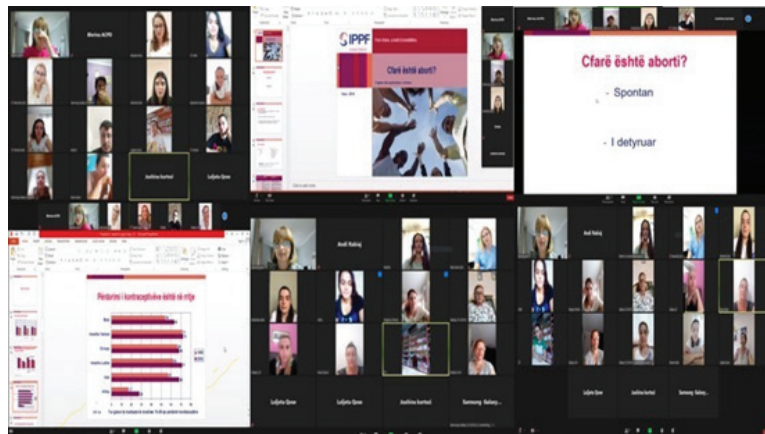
Blerina ALPRI

Jonilda Kortseli

Luljeta Qose

IPPF

Cfarë është aborti?

Cfarë është aborti?

- Spontan

- I detyruar

Përdorimi i kontraceptivëve është në rritje

Andi Rakiaj

Luljeta Qose

Luljeta Qose

Jonilda Kortseli

Samsung Galaxy...

Andi Rakiaj

Jonilda Kortseli

Samsung Galaxy...